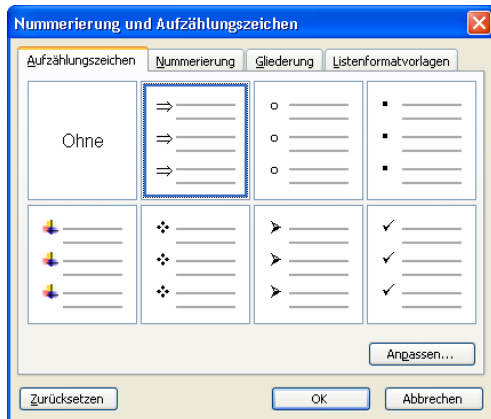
Nummerierung und Aufzählungszeichen

Aufzählungszeichen | Nummerierung | Gliederung | Listenformatvorlagen

Ohne

$\Rightarrow$
$\Rightarrow$
$\Rightarrow$

○
○
○

▪
▪
▪

❖
❖
❖

➢
➢
➢

✓
✓
✓

Anpassen...

Zurücksetzen

OK

Abbrechen